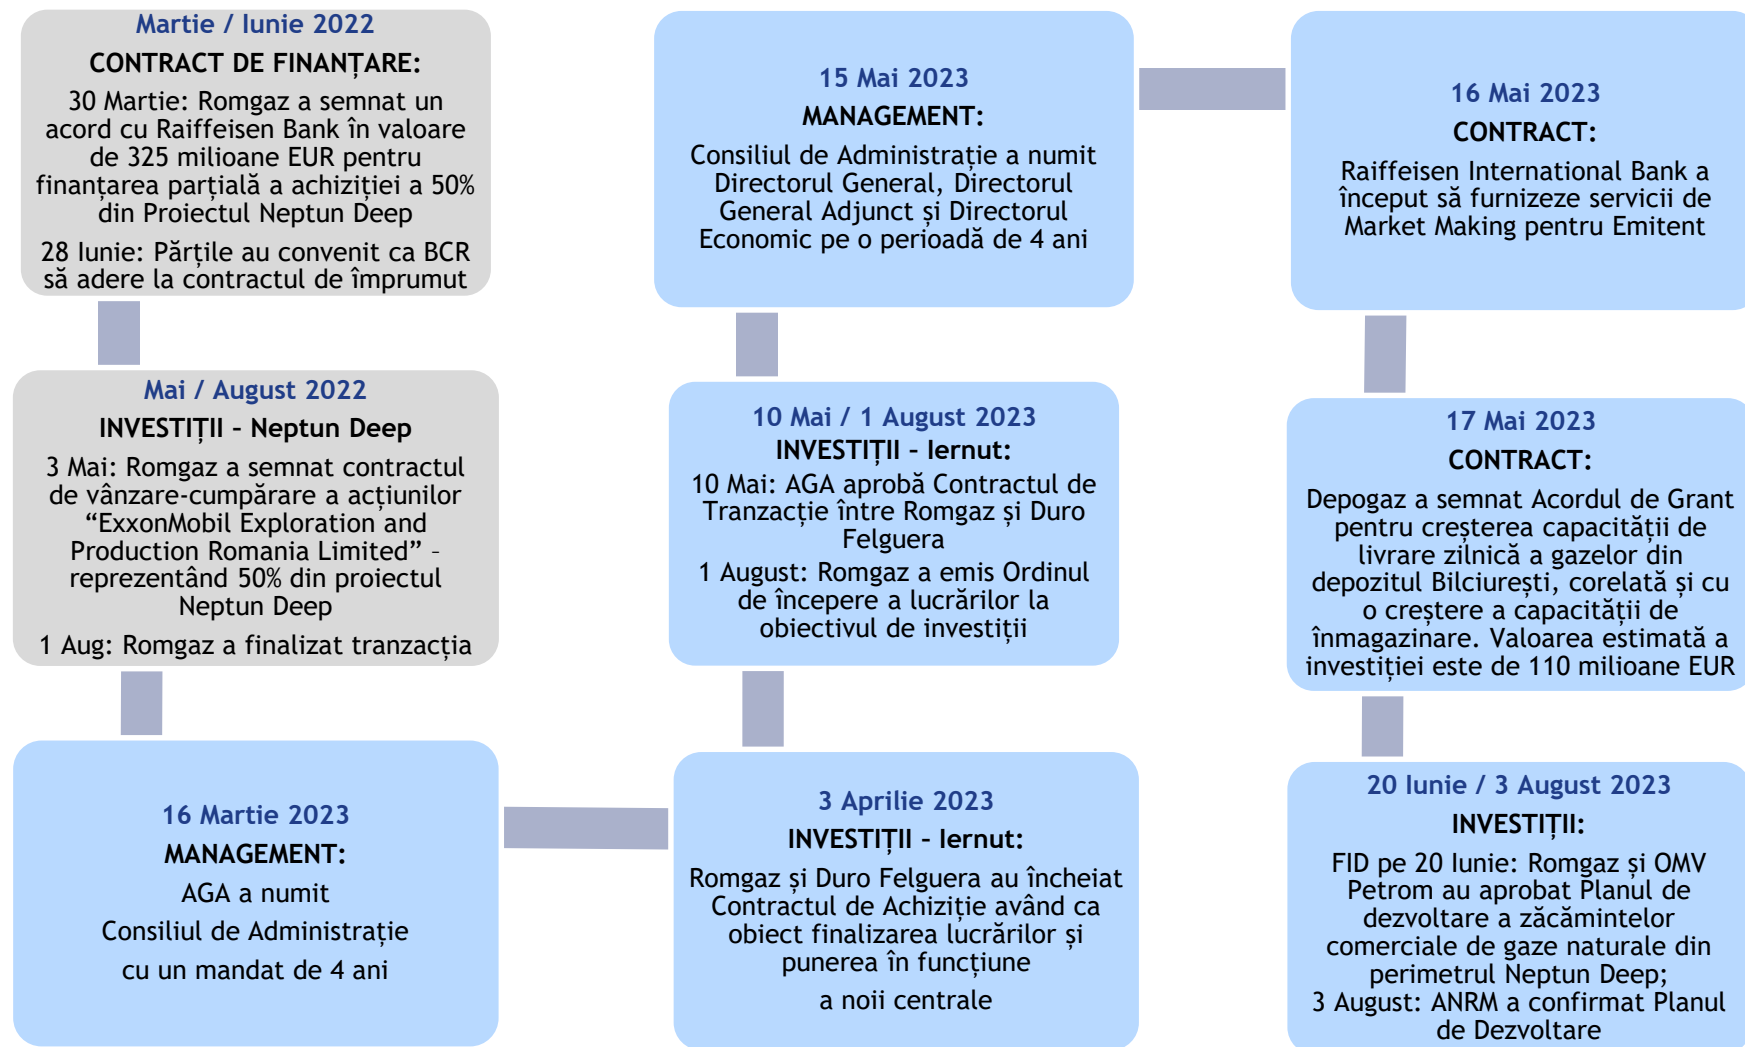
Martie / Iunie 2022
CONTRACT DE FINANȚARE:
30 Martie: Romgaz a semnat un acord cu Raiffeisen Bank în valoare de 325 milioane EUR pentru finanțarea parțială a achiziției a 50% din Proiectul Neptun Deep
28 Iunie: Părțile au convenit ca BCR să adere la contractul de împrumut

Mai / August 2022
INVESTIȚII – Neptun Deep
3 Mai: Romgaz a semnat contractul de vânzare-cumpărare a acțiunilor “ExxonMobil Exploration and Production Romania Limited” – reprezentând 50% din proiectul Neptun Deep
1 Aug: Romgaz a finalizat tranzacția

16 Martie 2023
MANAGEMENT:
AGA a numit
Consiliul de Administrație
cu un mandat de 4 ani

15 Mai 2023
MANAGEMENT:
Consiliul de Administrație a numit Directorul General, Directorul General Adjunct și Directorul Economic pe o perioadă de 4 ani

10 Mai / 1 August 2023
INVESTIȚII – Iernut:
10 Mai: AGA aprobă Contractul de Tranzacție între Romgaz și Duro Felguera
1 August: Romgaz a emis Ordinul de începere a lucrărilor la obiectivul de investiții

3 Aprilie 2023
INVESTIȚII – Iernut:
Romgaz și Duro Felguera au încheiat Contractul de Achiziție având ca obiect finalizarea lucrărilor și punerea în funcțiune
a noii centrale

16 Mai 2023
CONTRACT:
Raiffeisen International Bank a început să furnizeze servicii de Market Making pentru Emitent

17 Mai 2023
CONTRACT:
Depogaz a semnat Acordul de Grant pentru creșterea capacității de livrare zilnică a gazelor din depozitul Bilciurești, corelată și cu o creștere a capacității de înmagazinare. Valoarea estimată a investiției este de 110 milioane EUR

20 Iunie / 3 August 2023
INVESTIȚII:
FID pe 20 Iunie: Romgaz și OMV Petrom au aprobat Planul de dezvoltare a zăcămintelor comerciale de gaze naturale din perimetrul Neptun Deep;
3 August: ANRM a confirmat Planul de Dezvoltare